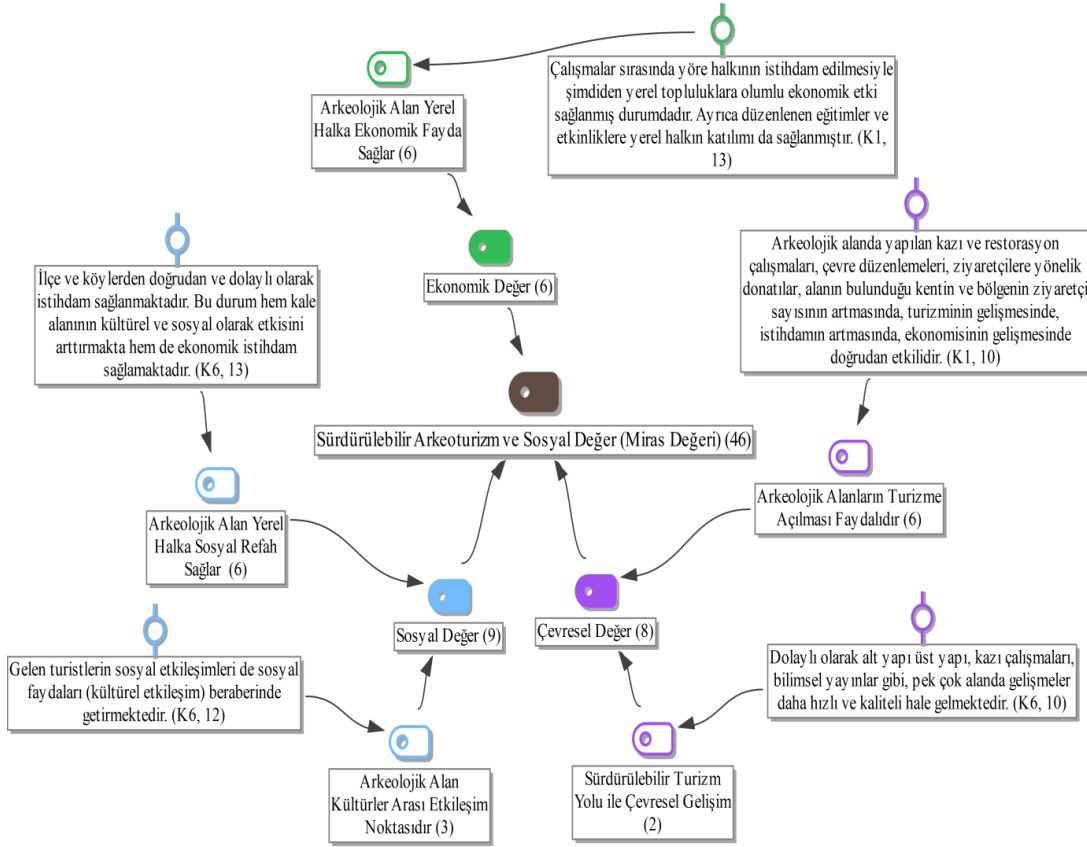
Çalışmalar sırasında yöre halkının istihdam edilmesiyle şimdiden yerel topluluklara olumlu ekonomik etki sağlanmış durumdadır. Ayrıca düzenlenen eğitimler ve etkinliklere yerel halkın katılımı da sağlanmıştır. (K1, 13)

Arkeolojik Alan Yerel Halka Ekonomik Fayda Sağlar (6)

Ekonomik Değer (6)

Arkeolojik alanda yapılan kazı ve restorasyon çalışmaları, çevre düzenlemeleri, ziyaretçilere yönelik donatılar, alanın bulunduğu kentin ve bölgenin ziyaretçi sayısının artmasında, turizminin gelişmesinde, istihdamın artmasında, ekonomisinin gelişmesinde doğrudan etkilidir. (K1, 10)

İlçe ve köylerden doğrudan ve dolaylı olarak istihdam sağlanmaktadır. Bu durum hem kale alanının kültürel ve sosyal olarak etkisini arttırmakta hem de ekonomik istihdam sağlamaktadır. (K6, 13)

Sürdürülebilir Arkeoturizm ve Sosyal Değer (Miras Değeri) (46)

Arkeolojik Alanların Turizme Açılması Faydalıdır (6)

Arkeolojik Alan Yerel Halka Sosyal Refah Sağlar (6)

Sosyal Değer (9)

Çevresel Değer (8)

Gelen turistlerin sosyal etkileşimleri de sosyal faydaları (kültürel etkileşim) beraberinde getirmektedir. (K6, 12)

Dolaylı olarak alt yapı üst yapı, kazı çalışmaları, bilimsel yayınlar gibi, pek çok alanda gelişmeler daha hızlı ve kaliteli hale gelmektedir. (K6, 10)

Arkeolojik Alan Kültürler Arası Etkileşim Noktasıdır (3)

Sürdürülebilir Turizm Yolu ile Çevresel Gelişim (2)